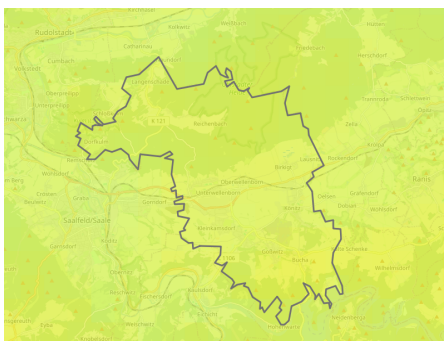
Rudolstadt
Catharinau
Kolkwitz
Cumbach
Langenschade
K 121
Bucha
Bernsdorf
Zella
Ranis
Rockendorf
Gräfendorf
Wohlsdorf
Saalfeld/Saale
Garnsdorf
Obernitz
Kleinkamsdorf
Locha
Wilhelmsdorf
Schweinbach
Tilsa
Hohenwarte
Reitzengeschwenda
Unterwellenborn